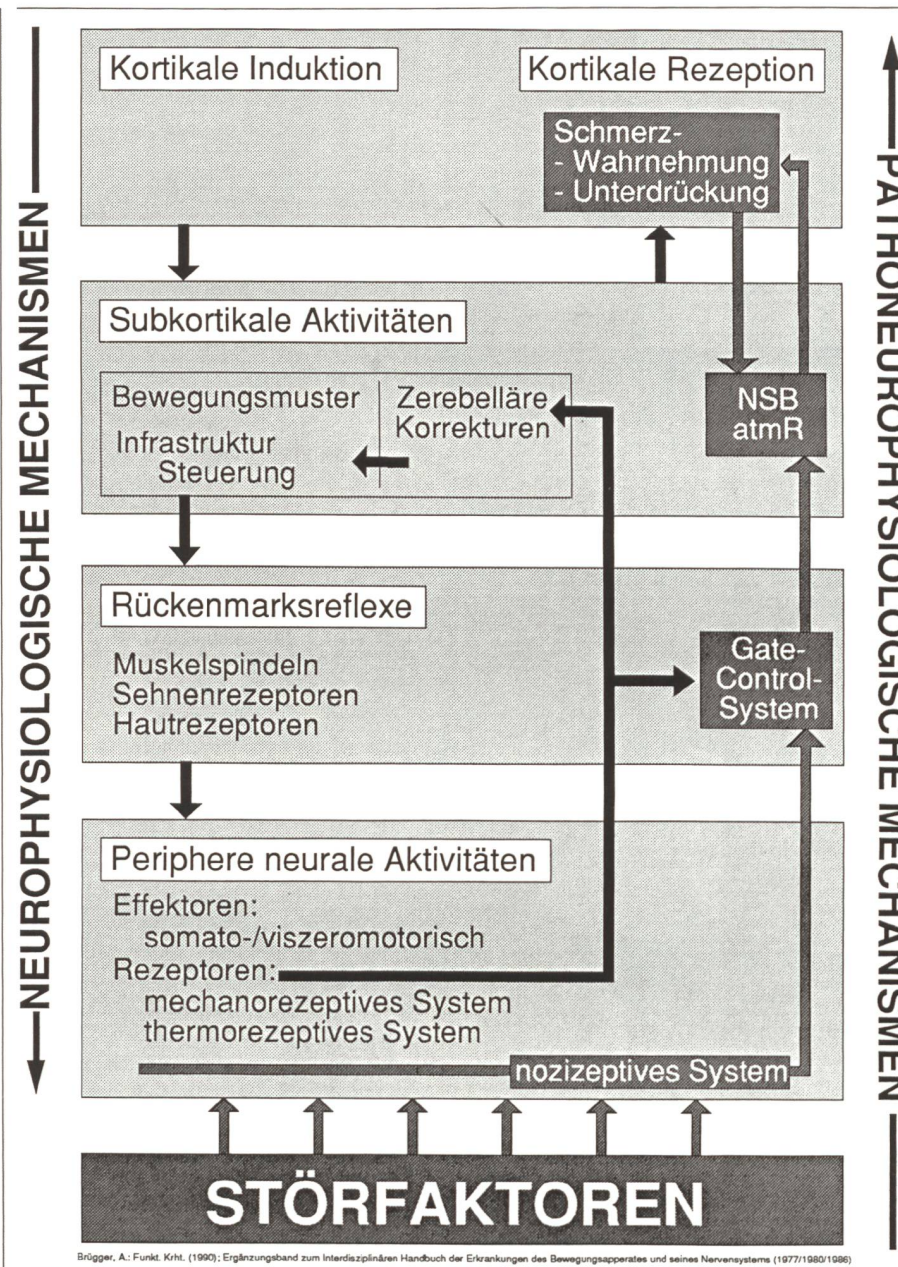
NEUROPHYSIOLOGISCHE MECHANISMEN

Kortikale Induktion

Kortikale Rezeption

Schmerz-
- Wahrnehmung
- Unterdrückung

Subkortikale Aktivitäten

Bewegungsmuster

Infrastruktur Steuerung

Zerebelläre Korrekturen

NSB atmR

Rückenmarksreflexe

Muskelspindeln
Sehnenrezeptoren
Hautrezeptoren

Gate-Control-System

Periphere neurale Aktivitäten

Effektoren:
somato-/viszeromotorisch
Rezeptoren:
mechanorezeptives System
thermorezeptives System

nozizeptives System

STÖRFAKTOREN

PATHONEUROPHYSIOLOGISCHE MECHANISMEN

Brügger, A.: Funkt. Krht. (1990): Ergänzungsband zum Interdisziplinären Handbuch der Erkrankungen des Bewegungsapparates und seines Nervensystems (1977/1980/1986)